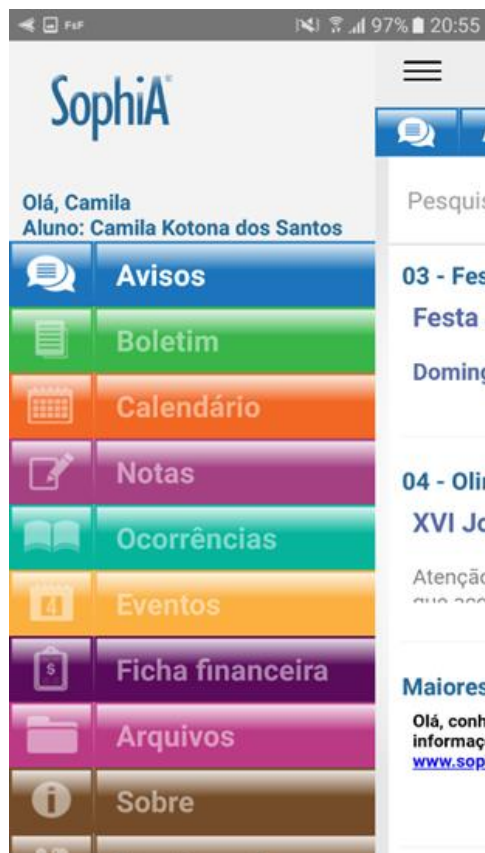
97% 20:55

SophiA

Olá, Camila
Aluno: Camila Kotona dos Santos

Avisos
Boletim
Calendário
Notas
Ocorrências
Eventos
Ficha financeira
Arquivos
Sobre

Pesquis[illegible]

03 - Fes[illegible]
Festa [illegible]
Doming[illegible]

04 - Oli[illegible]
XVI Jo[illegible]
Atençã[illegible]

Maiores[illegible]
Olá, conh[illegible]
informaç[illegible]
www.sop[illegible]